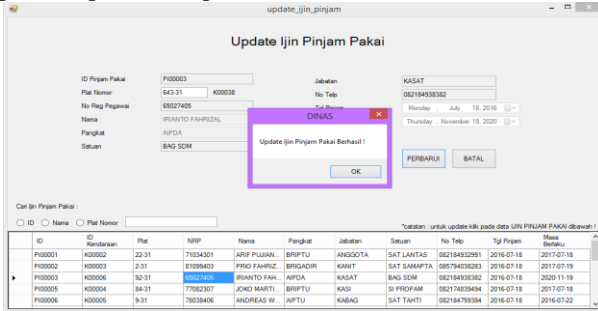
update_ijin_pinjam

Update Ijin Pinjam Pakai

ID Pinjam Pakai PI00003
Plat Nomor 643-31 K00038
No Reg Pegawai 65027405
Nama IRIANTO FAHRIZAL
Pangkat AIPDA
Satuan BAG SDM

Jabatan KASAT
No Telp 082184938382
Tgl Pinjam Monday , July 18, 2016
Thursday , November 19, 2020

DINAS
Update Ijin Pinjam Pakai Berhasil !
OK

PERBARUI BATAL

Cari Ijin Pinjam Pakai :
ID Nama Plat Nomor

*catatan : untuk update klik pada data IJIN PINJAM PAKAI dibawah !

| | ID | ID Kendaraan | Plat | NRP | Nama | Pangkat | Jabatan | Satuan | No Telp | Tgl Pinjam | Masa Berlaku |
|---|---|---|---|---|---|---|---|---|---|---|---|
| | PI00001 | K00002 | 22-31 | 71034301 | ARIF PUJIAN... | BRIPTU | ANGGOTA | SAT LANTAS | 082184932991 | 2016-07-18 | 2017-07-18 |
| | PI00002 | K00003 | 2-31 | 81099403 | FRIO FAHRIZ... | BRIGADIR | KANIT | SAT SAMAPTA | 085794038283 | 2016-07-18 | 2017-07-18 |
| ▸ | PI00003 | K00006 | 92-31 | 65027405 | IRIANTO FAH... | AIPDA | KASAT | BAG SDM | 082184938382 | 2016-07-18 | 2020-11-19 |
| | PI00005 | K00004 | 84-31 | 77082307 | JOKO MARTI... | BRIPTU | KASI | SI PROPAM | 082174839494 | 2016-07-18 | 2017-07-18 |
| | PI00006 | K00005 | 9-31 | 78038406 | ANDREAS W... | AIPTU | KABAG | SAT TAHTI | 082184759384 | 2016-07-18 | 2016-07-22 |